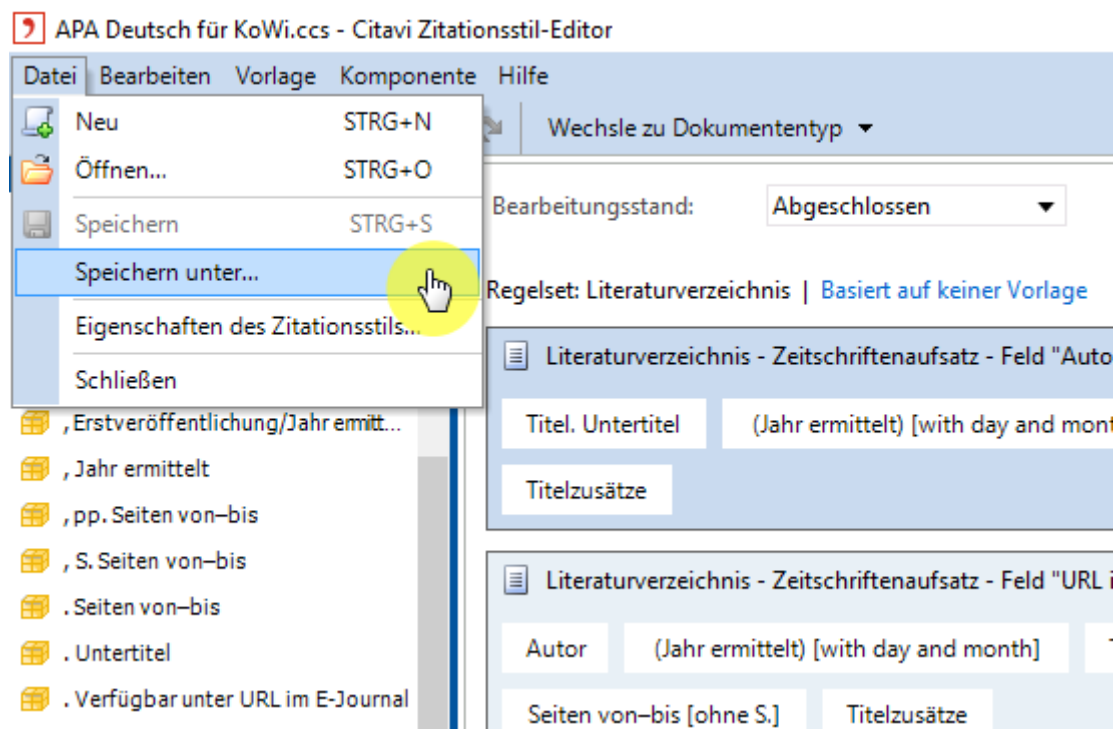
APA Deutsch für KoWi.ccs - Citavi Zitationsstil-Editor

Datei Bearbeiten Vorlage Komponente Hilfe

Neu STRG+N
Öffnen... STRG+O
Speichern STRG+S
Speichern unter...
Eigenschaften des Zitationsstils...
Schließen

Wechsle zu Dokumententyp

Bearbeitungsstand: Abgeschlossen

Regelset: Literaturverzeichnis | Basiert auf keiner Vorlage

, Erstveröffentlichung/Jahr ermitt...
, Jahr ermittelt
, pp. Seiten von–bis
, S. Seiten von–bis
. Seiten von–bis
. Untertitel
. Verfügbar unter URL im E-Journal

Literaturverzeichnis - Zeitschriftenaufsatz - Feld "Auto

Titel. Untertitel
(Jahr ermittelt) [with day and mont
Titelzusätze

Literaturverzeichnis - Zeitschriftenaufsatz - Feld "URL i

Autor
(Jahr ermittelt) [with day and month]
Seiten von–bis [ohne S.]
Titelzusätze